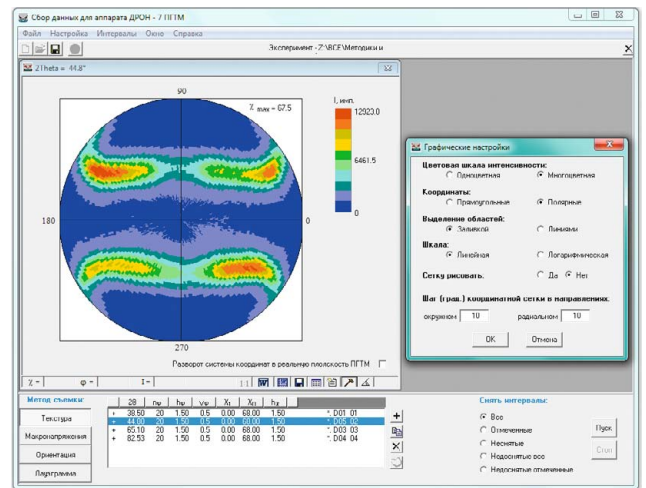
Сбор данных для аппарата ДРОН - 7 ПГТМ

Файл Настройка Интервалы Окно Справка

Эксперимент - Z:\ВСЕ\Методики

2Theta = 44.8°

90

$\chi_{max}$ = 67.5

I, имп.

12923.0

6461.5

0

180

0

270

Разворот системы координат в реальную плоскость ПГТМ

χ = φ = I =

Графические настройки

Цветовая шкала интенсивности:
Одноцветная Многоцветная

Координаты:
Прямоугольные Полярные

Выделение областей:
Заливкой Линиями

Шкала:
Линейная Логарифмическая

Сетку рисовать:
Да Нет

Шаг (град.) координатной сетки в направлениях:
окружном 10 радиальном 10

ОК Отмена

Метод съемки:

Текстура

Макронапряжения

Ориентация

Дирграмма

| | 2θ | nψ | hψ | vψ | X1 | X1 | hz | |
|---|---|---|---|---|---|---|---|---|
| + | 38.50 | 20 | 1.50 | 0.5 | 0.00 | 68.00 | 1.50 | *, D01 01 |
| + | 44.60 | 20 | 1.50 | 0.5 | 0.00 | 68.00 | 1.50 | *, D05 02 |
| + | 65.10 | 20 | 1.50 | 0.5 | 0.00 | 68.00 | 1.50 | *, D03 03 |
| + | 82.53 | 20 | 1.50 | 0.5 | 0.00 | 68.00 | 1.50 | *, D04 04 |

Снять интервалы:
Все
Отмеченные
Неснятые
Недоснятые все
Недоснятые отмеченные

Пуск
Стоп